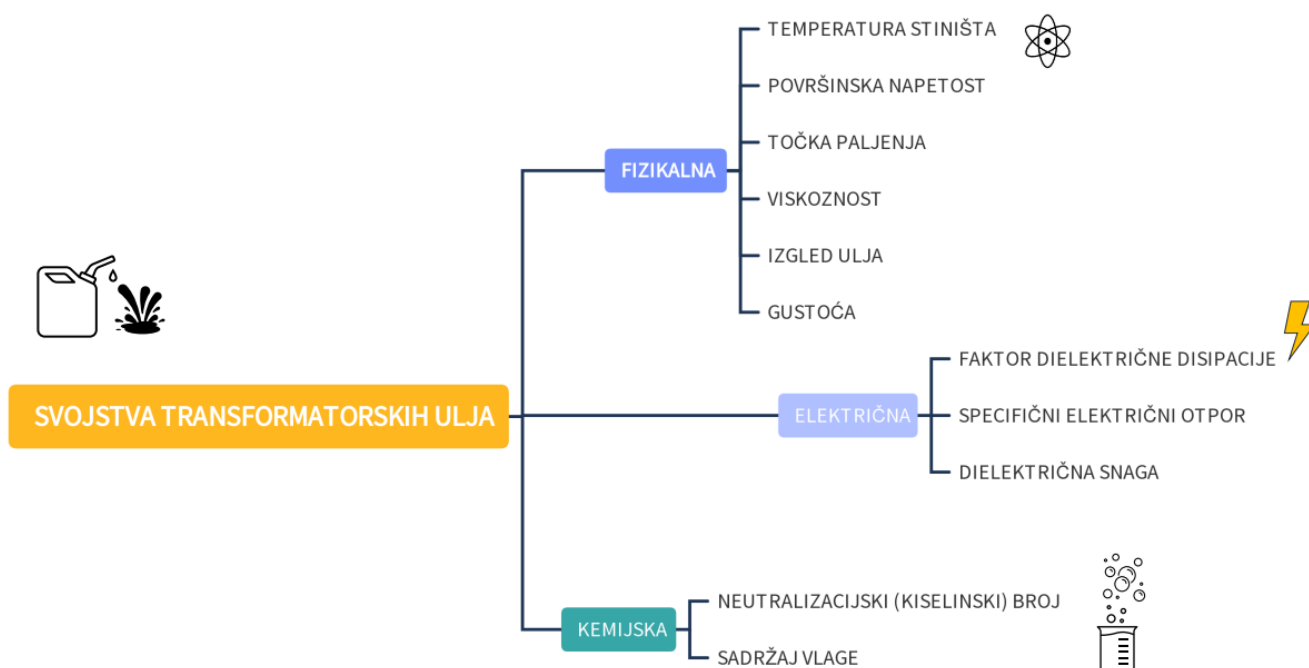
SVOJSTVA TRANSFORMATORSKIH ULJA

FIZIKALNA

TEMPERATURA STINIŠTA

POVRŠINSKA NAPETOST

TOČKA PALJENJA

VISKOZNOST

IZGLED ULJA

GUSTOĆA

ELEKTRIČNA

FAKTOR DIELEKTRIČNE DISIPACIJE

SPECIFIČNI ELEKTRIČNI OTPOR

DIELEKTRIČNA SNAGA

KEMIJSKA

NEUTRALIZACIJSKI (KISELINSKI) BROJ

SADRŽAJ VLAGE